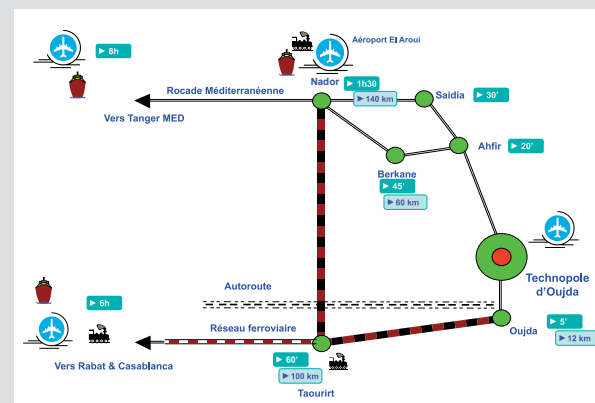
► 8h

Aéroport El Aroui

Nador

► 1h30

► 140 km

Saidia

► 30'

Rocade Méditerranéenne

Vers Tanger MED

Ahfir

► 20'

Berkane

► 45'

► 60 km

Technopole d'Oujda

Autoroute

► 6h

Réseau ferroviaire

Oujda

► 5'

► 12 km

► 60'

► 100 km

Vers Rabat & Casablanca

Taourirt